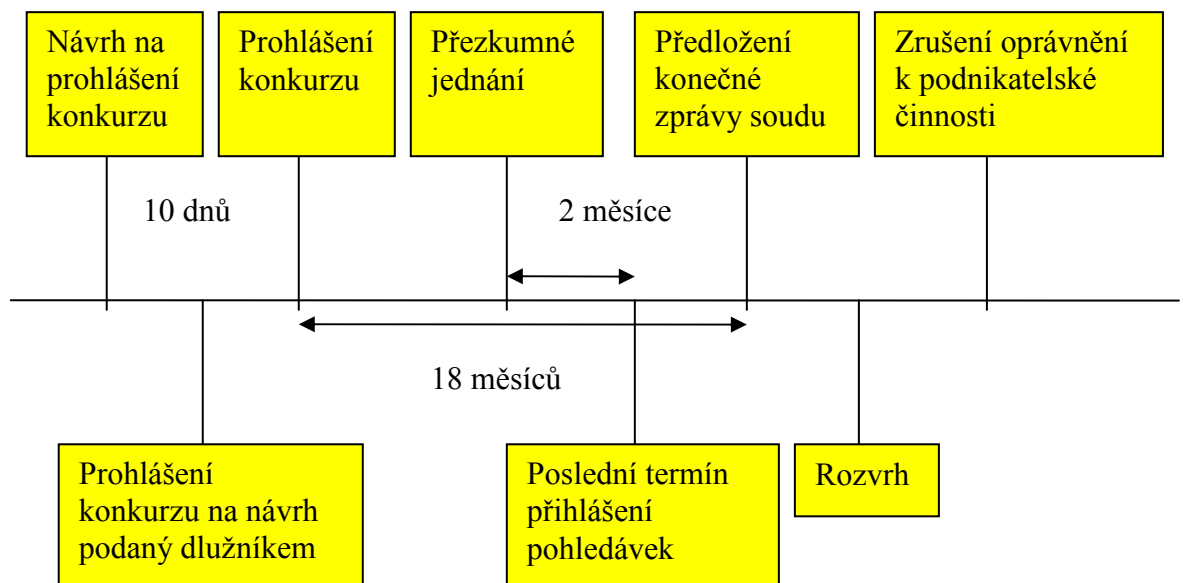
Návrh na prohlášení konkurzu

Prohlášení konkurzu

Přezkumné jednání

Předložení konečné zprávy soudu

Zrušení oprávnění k podnikatelské činnosti

10 dnů

2 měsíce

18 měsíců

Prohlášení konkurzu na návrh podaný dlužníkem

Poslední termín přihlášení pohledávek

Rozvrh